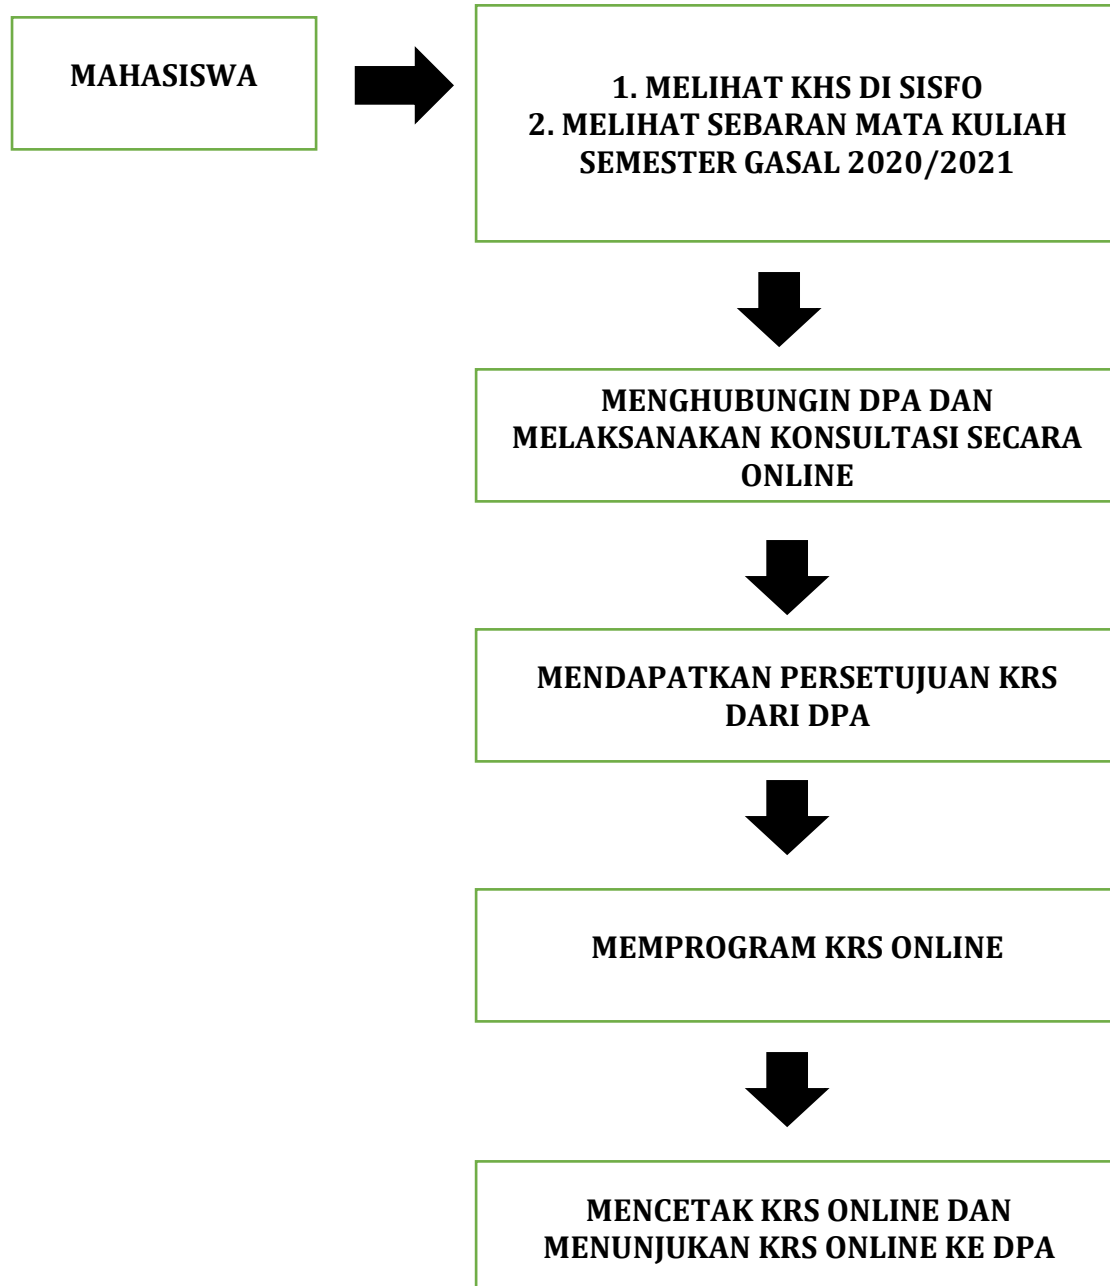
MAHASISWA

1. MELIHAT KHS DI SISFO
2. MELIHAT SEBARAN MATA KULIAH SEMESTER GASAL 2020/2021

MENGHUBUNGIN DPA DAN MELAKSANAKAN KONSULTASI SECARA ONLINE

MENDAPATKAN PERSETUJUAN KRS DARI DPA

MEMPROGRAM KRS ONLINE

MENCETAK KRS ONLINE DAN MENUNJUKAN KRS ONLINE KE DPA